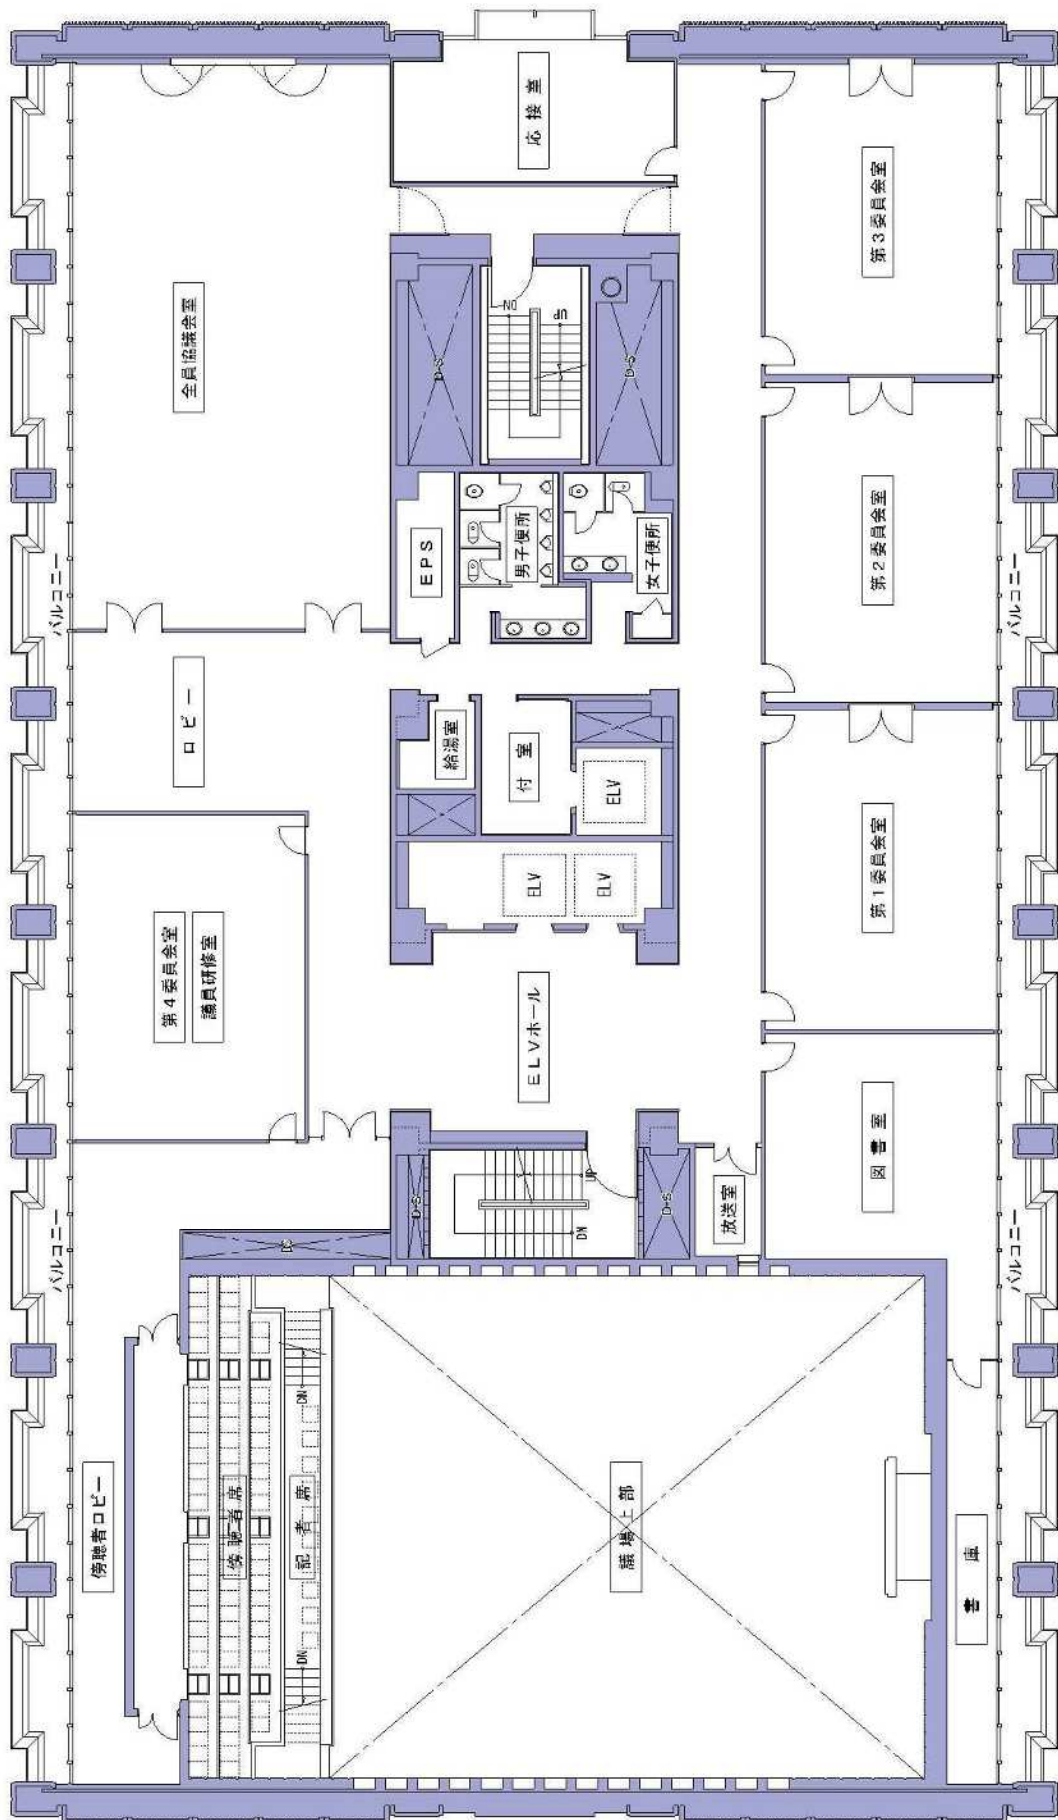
応接室

第3委員会室

全員協議会室

DN

UP

D·S

D·S

EPS

男子便所

女子便所

第2委員会室

バルコニー

バルコニー

ロビー

給湯室

付室

ELV

第1委員会室

ELV

ELV

第4委員会室

議員研修室

ELVホール

図書室

UP

D·S

D·S

DN

放送室

バルコニー

バルコニー

DN

傍聴者ロビー

傍聴者席

記者席

議場上部

書庫

DN